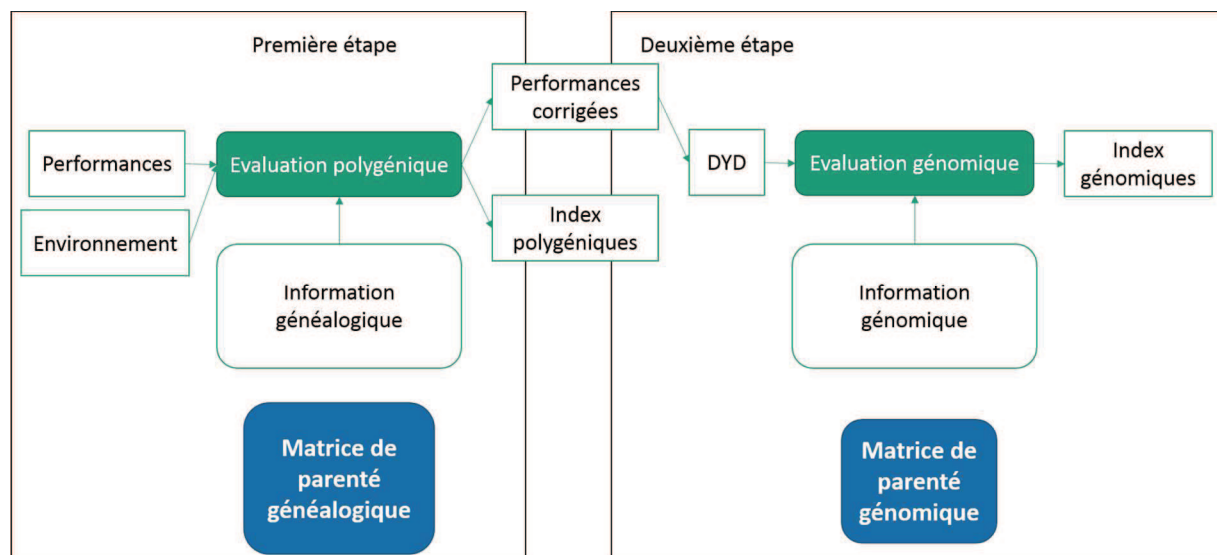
Première étape

Performances

Environnement

Evaluation polygénique

Information généalogique

Matrice de parenté généalogique

Performances corrigées

Index polygéniques

Deuxième étape

DYD

Evaluation génomique

Index génomiques

Information génomique

Matrice de parenté génomique